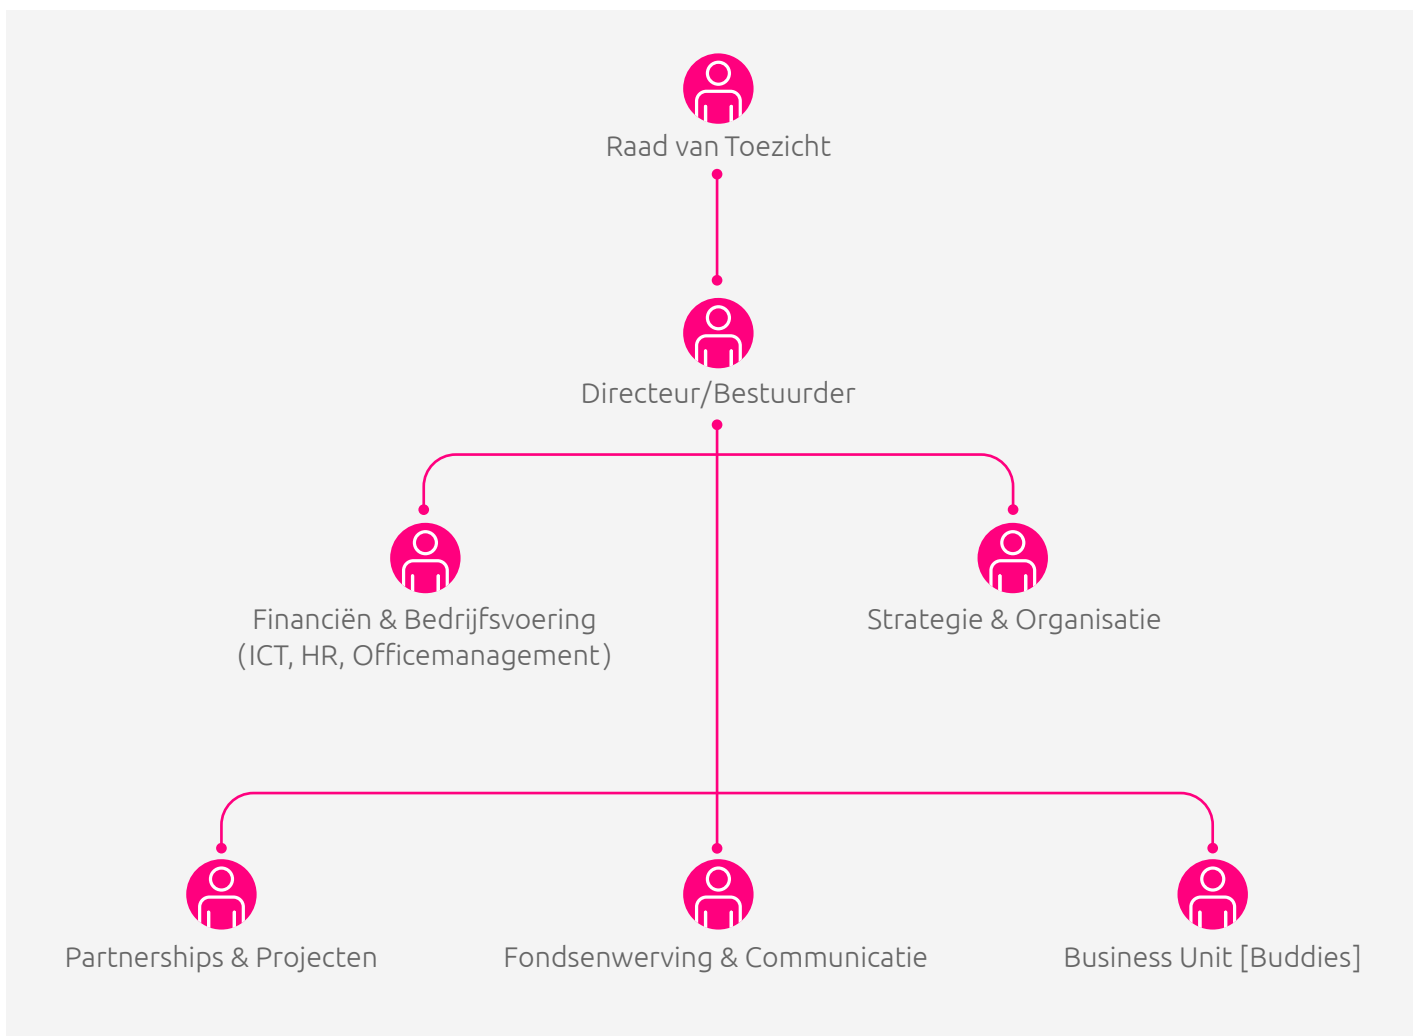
Raad van Toezicht

Directeur/Bestuurder

Financiën & Bedrijfsvoering (ICT, HR, Officemanagement)

Strategie & Organisatie

Partnerships & Projecten

Fondsenwerving & Communicatie

Business Unit [Buddies]